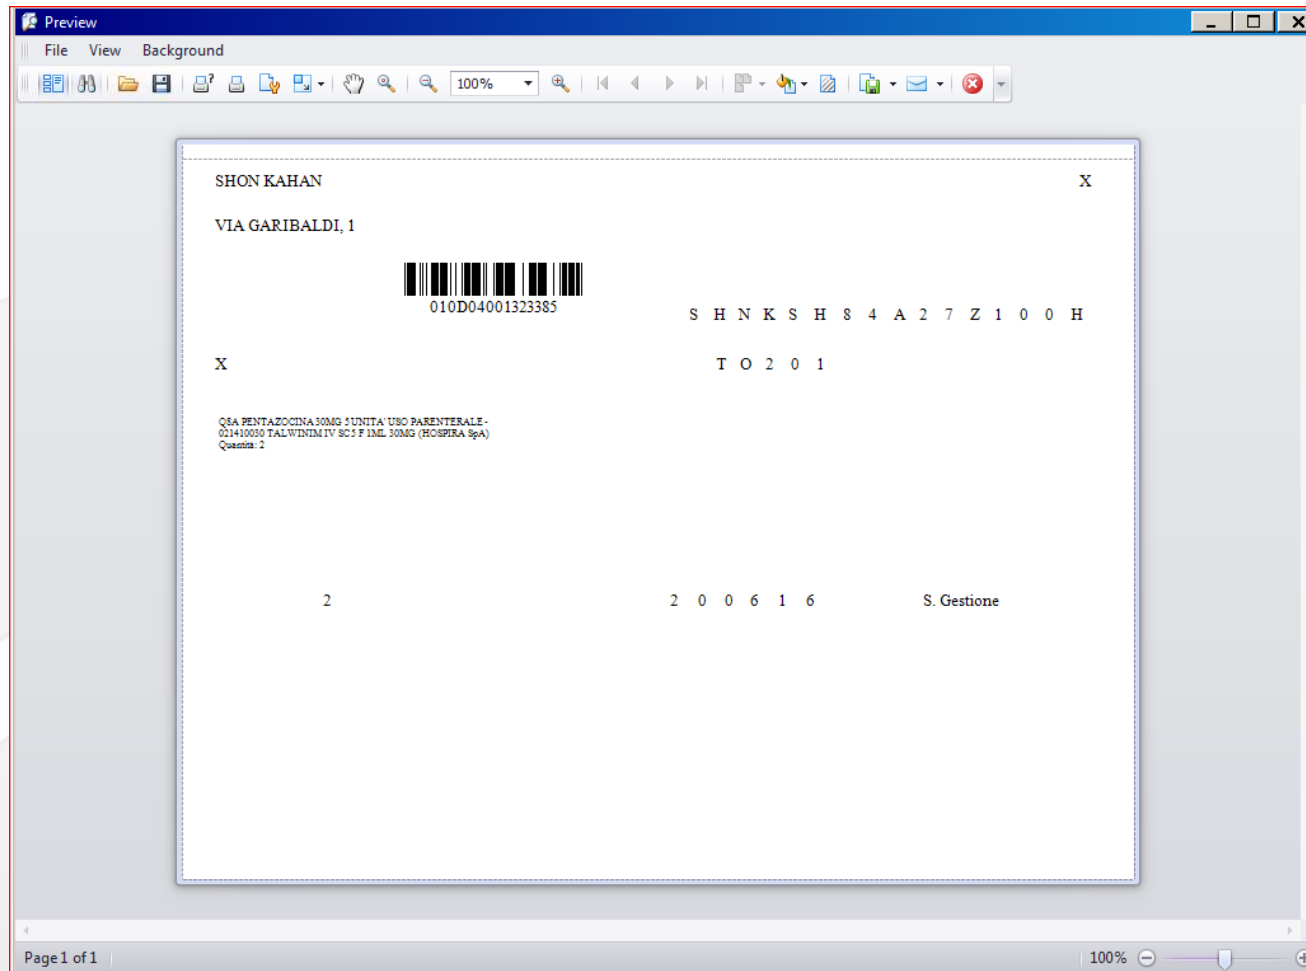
Preview

File View Background

100%

SHON KAHAN

X

VIA GARIBALDI, 1

010D04001323385

S H N K S H 8 4 A 2 7 Z 1 0 0 H

X

T O 2 0 1

Q8A PENTAZOCINA 30MG 5 UNITA' USO PARENTERALE - 021410030 TALWINIM IV SC 5 F 1ML 30MG (HOSPIRA SpA)
Quantità: 2

2

2 0 0 6 1 6

S. Gestione

Page 1 of 1

100%